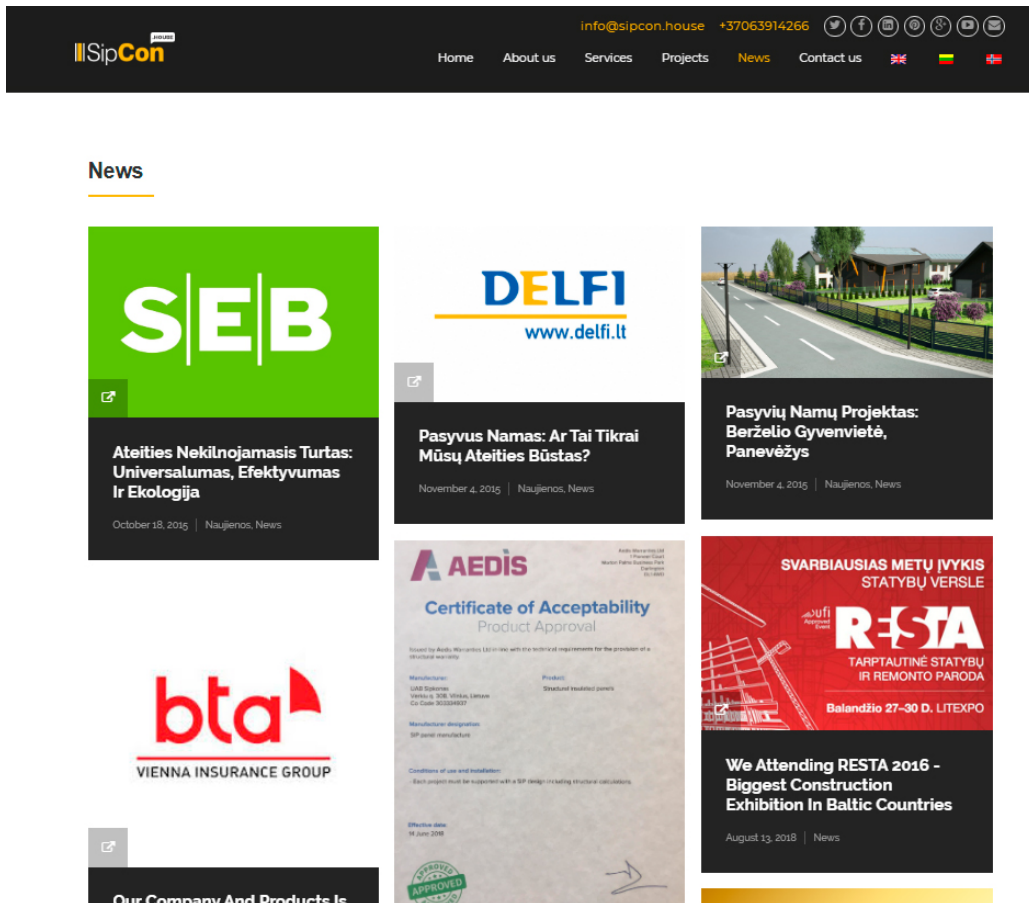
SipCon .house

info@sipcon.house +37063914266

Home About us Services Projects News Contact us

News

SEB

Ateities Nekilnojamasis Turtas: Universalumas, Efektyvumas Ir Ekologija

October 18, 2015 | Naujienos, News

DELFI www.delfi.lt

Pasyvus Namas: Ar Tai Tikrai Mūsų Ateities Būstas?

November 4, 2015 | Naujienos, News

Pasyvių Namų Projektas: Beržėlio Gyvenvietė, Panevėžys

November 4, 2015 | Naujienos, News

bta VIENNA INSURANCE GROUP

Our Company And Products Is

AEDIS

Certificate of Acceptability
Product Approval

Manufacturer:
UAB Sipkonas

Product:
Structural insulated panels

Manufacturer designation:
SIP panel manufacture

Conditions of use and installation:

Effective date:
14 June 2018

APPROVED

SVARBIAUSIAS METŲ ĮVYKIS STATYBŲ VERSLE

RESTA

TARPTAUTINĖ STATYBŲ IR REMONTO PARODA

Balandžio 27–30 D. LITEXPO

We Attending RESTA 2016 - Biggest Construction Exhibition In Baltic Countries

August 13, 2018 | News